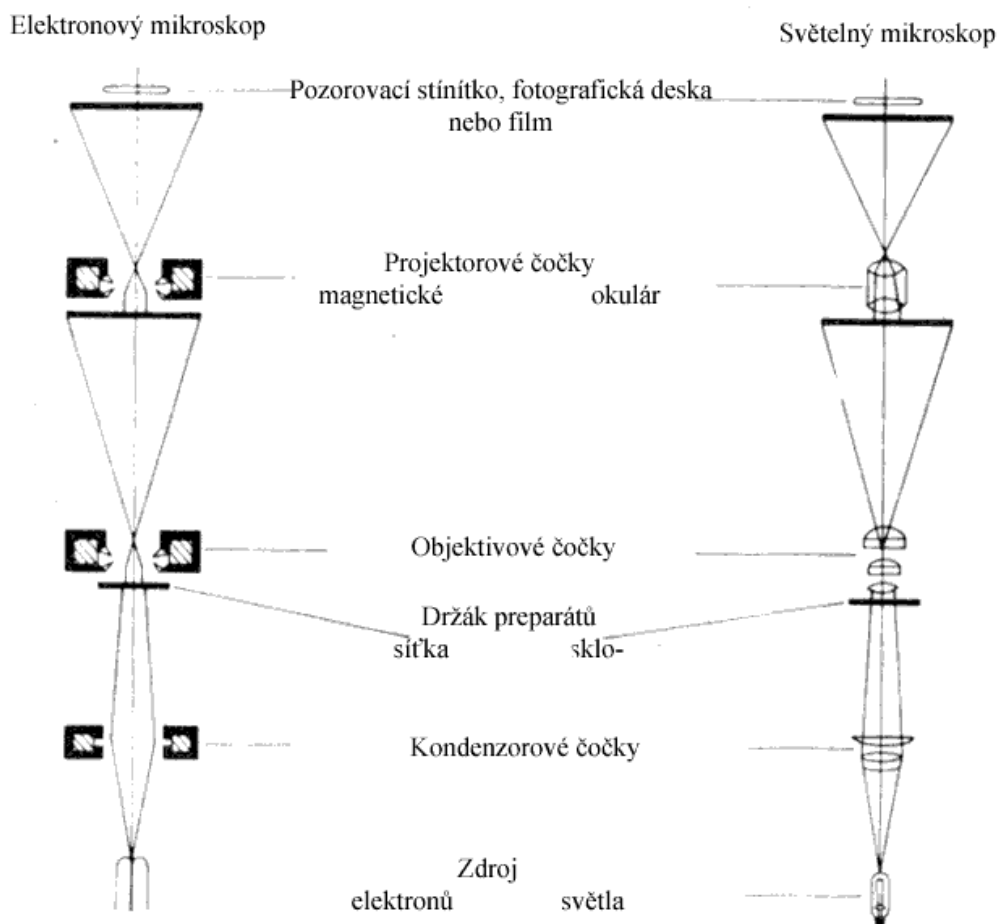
Elektronový mikroskop

Světelný mikroskop

Pozorovací stínítko, fotografická deska nebo film

Projektorové čočky
magnetické okulár

Objektivové čočky

Držák preparátů
síťka sklo-

Kondenzorové čočky

Zdroj
elektronů světla